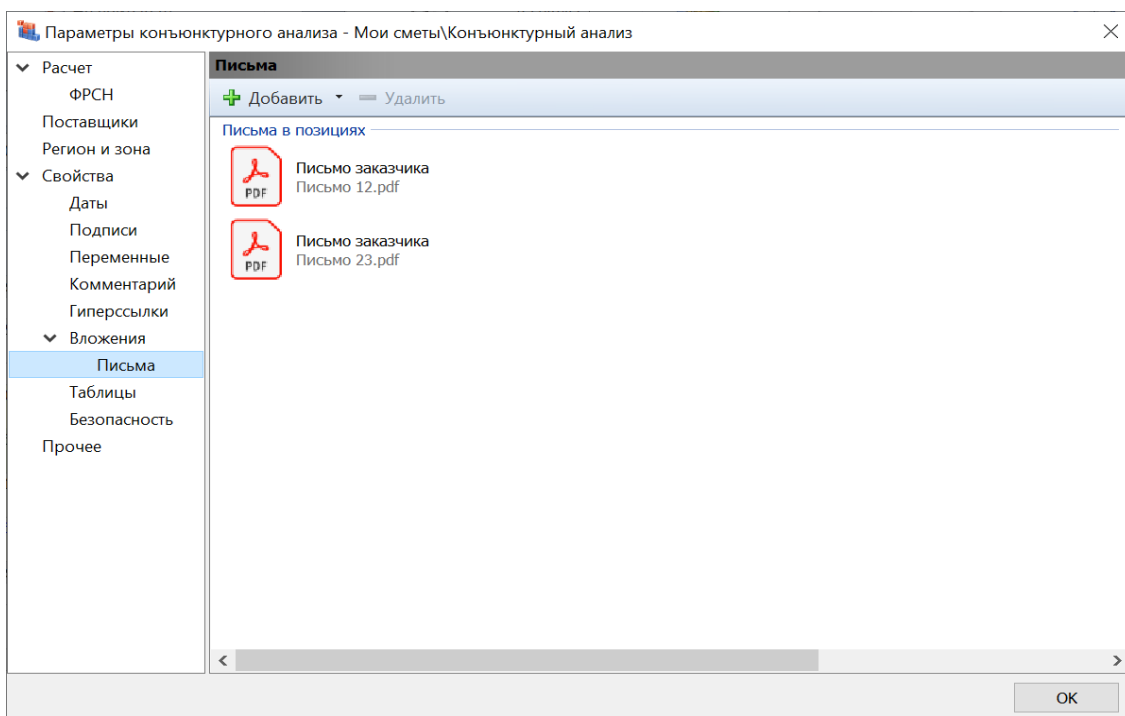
Параметры конъюнктурного анализа - Мои сметы\Конъюнктурный анализ

Расчет
ФРСН
Поставщики
Регион и зона
Свойства
Даты
Подписи
Переменные
Комментарий
Гиперссылки
Вложения
Письма
Таблицы
Безопасность
Прочее

Письма

Добавить
Удалить

Письма в позициях

PDF
Письмо заказчика
Письмо 12.pdf

PDF
Письмо заказчика
Письмо 23.pdf

OK